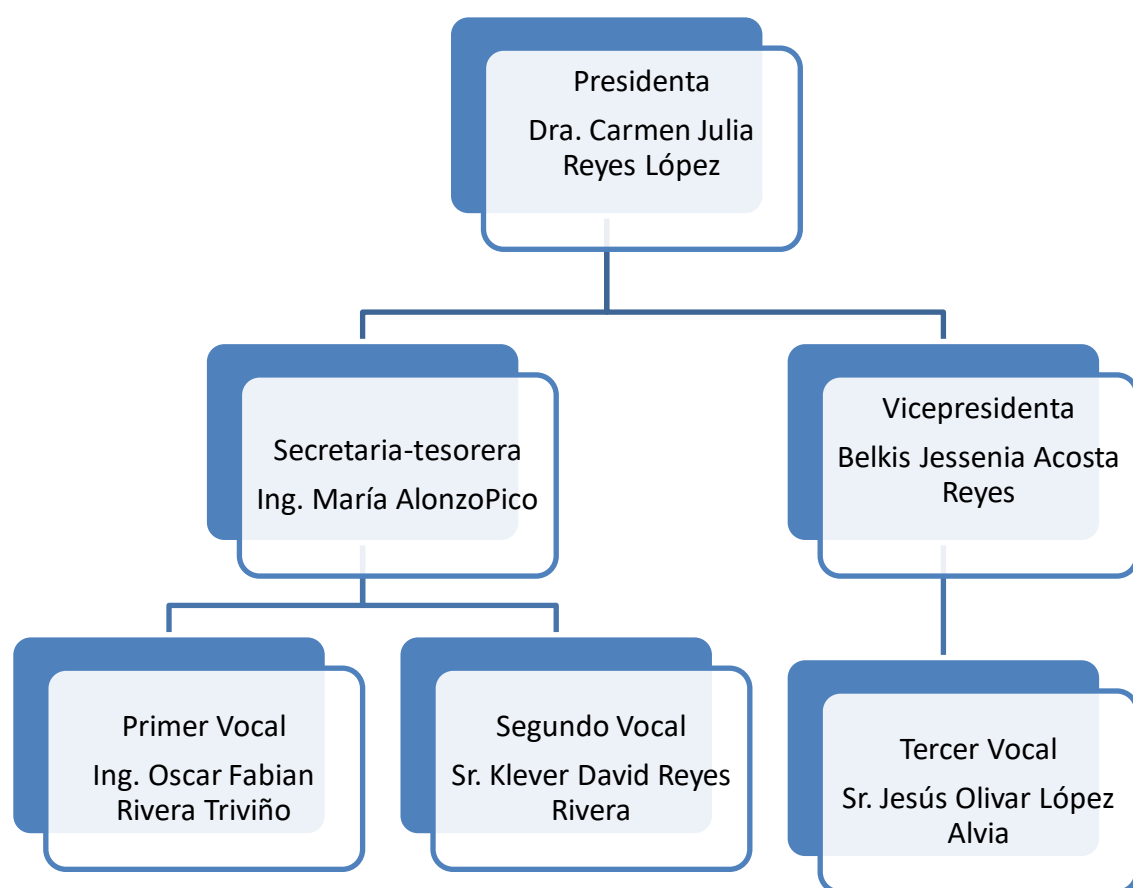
Presidenta
Dra. Carmen Julia Reyes López

Secretaria-tesorera
Ing. María AlonzoPico

Vicepresidenta
Belkis Jessenia Acosta Reyes

Primer Vocal
Ing. Oscar Fabian Rivera Triviño

Segundo Vocal
Sr. Klever David Reyes Rivera

Tercer Vocal
Sr. Jesús Olivar López Alvia